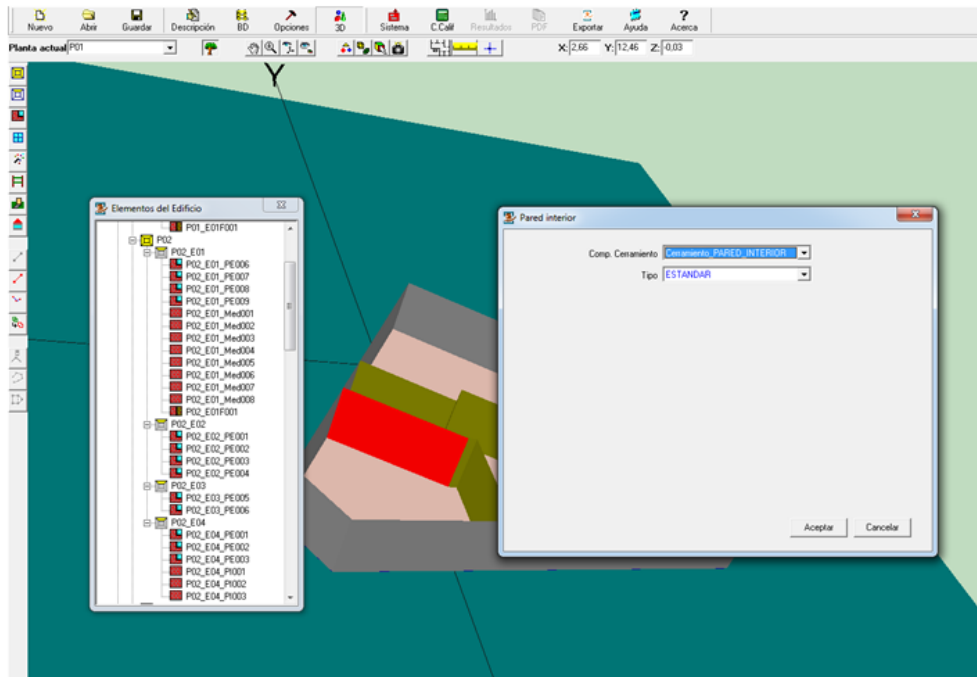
Nuevo Abrir Guardar Descripción BD Opciones 3D Sistema C.Calif Resultados PDF Exportar Ayuda Acerca

Planta actual P01

X: 2,66 Y: 12,46 Z: -0,03

Y

Elementos del Edificio

P01_E01F001
P02
P02_E01
P02_E01_PE006
P02_E01_PE007
P02_E01_PE008
P02_E01_PE009
P02_E01_Med001
P02_E01_Med002
P02_E01_Med003
P02_E01_Med004
P02_E01_Med005
P02_E01_Med006
P02_E01_Med007
P02_E01_Med008
P02_E01F001
P02_E02
P02_E02_PE001
P02_E02_PE002
P02_E02_PE003
P02_E02_PE004
P02_E03
P02_E03_PE005
P02_E03_PE006
P02_E04
P02_E04_PE001
P02_E04_PE002
P02_E04_PE003
P02_E04_PI001
P02_E04_PI002
P02_E04_PI003

Pared interior

Comp. Cerramiento Cerramiento_PARED_INTERIOR
Tipo ESTANDAR

Aceptar Cancelar